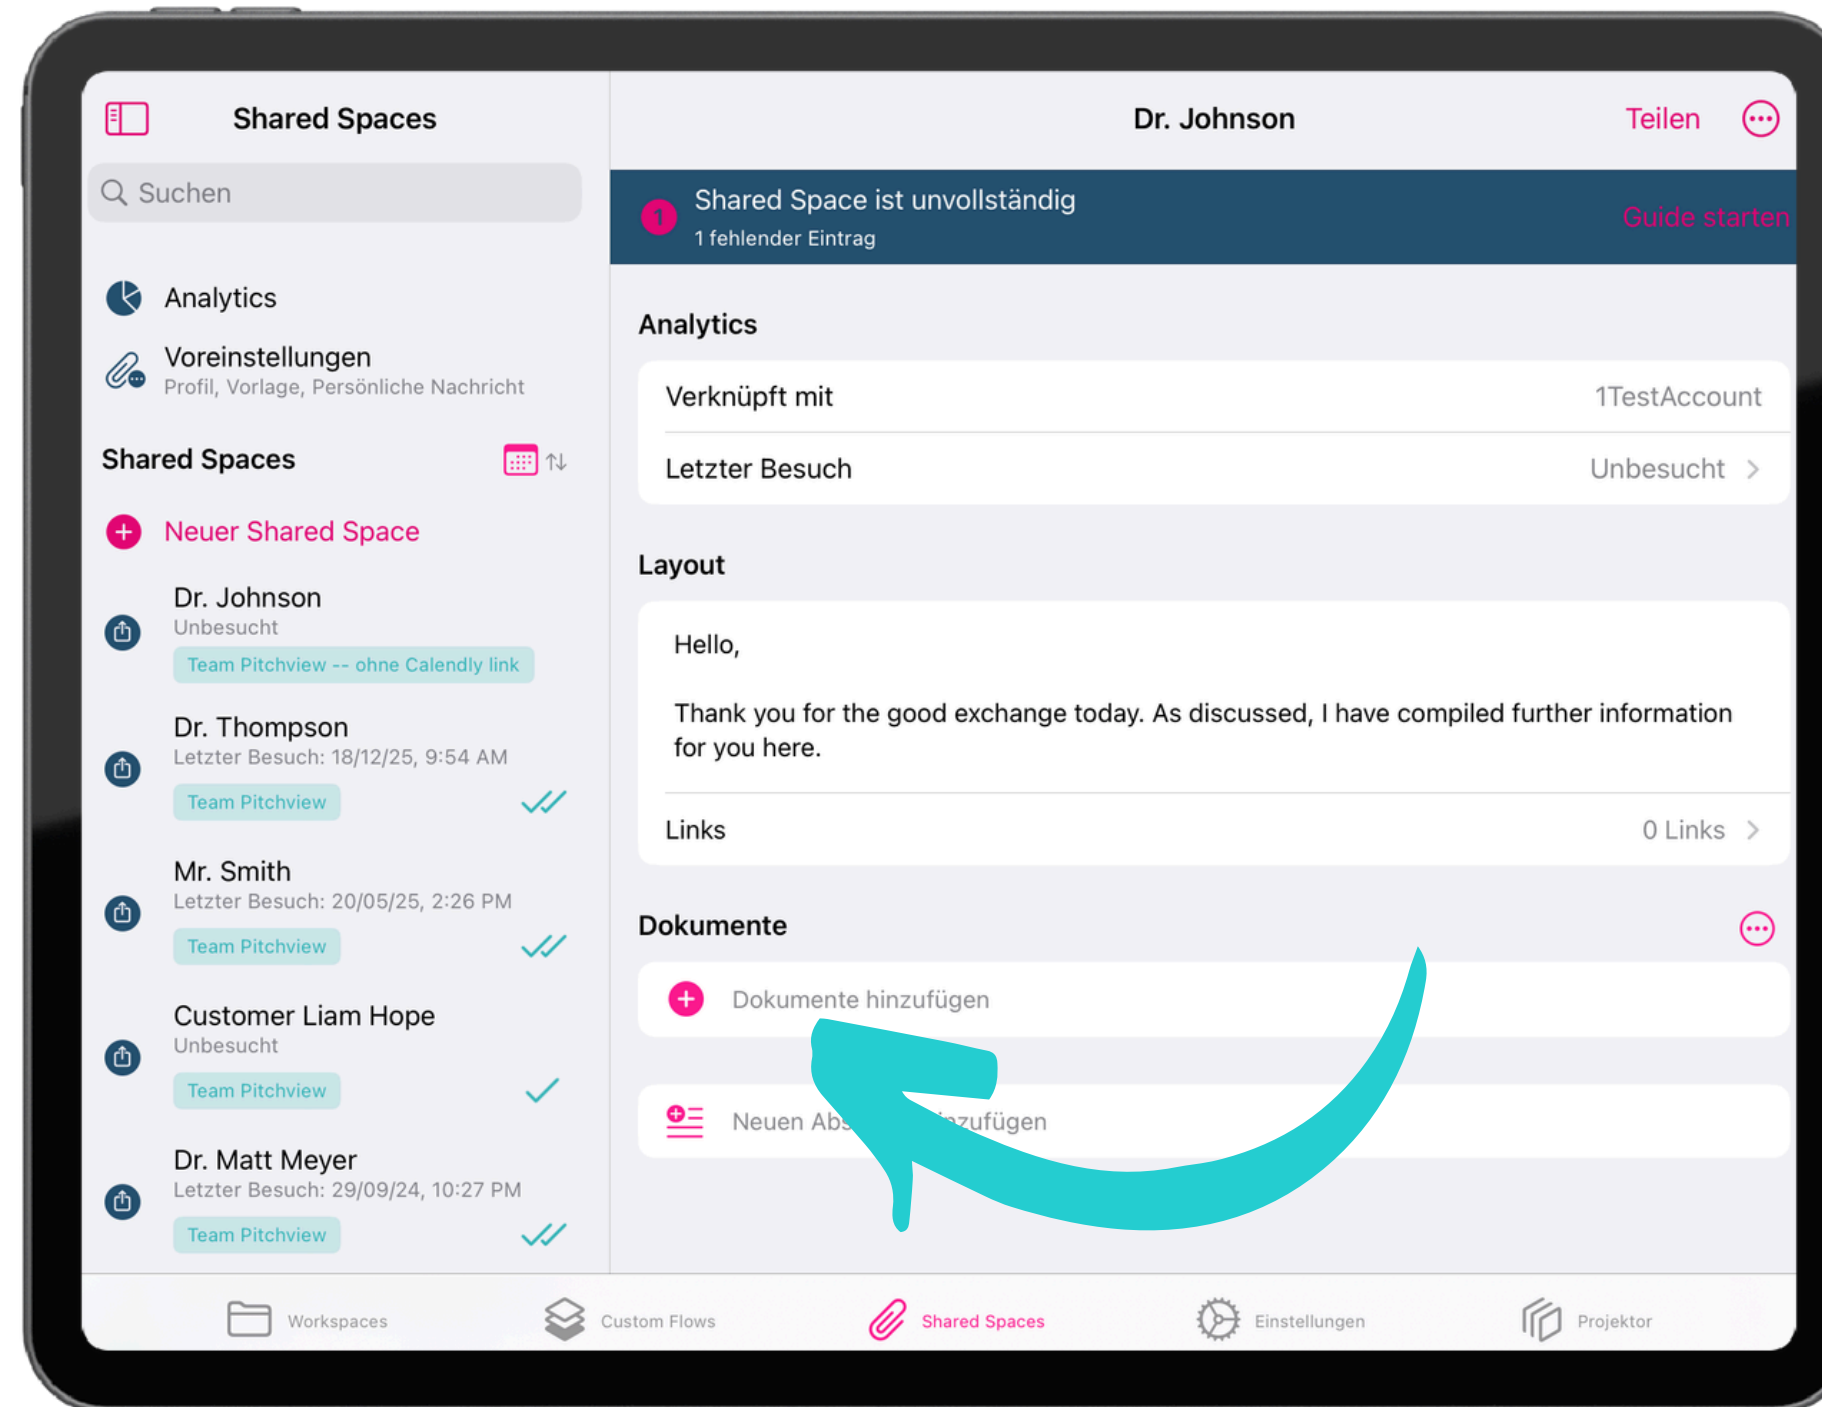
Shared Spaces

Suchen

Analytics

Voreinstellungen
Profil, Vorlage, Persönliche Nachricht

Shared Spaces

Neuer Shared Space

Dr. Johnson
Unbesucht
Team Pitchview -- ohne Calendly link

Dr. Thompson
Letzter Besuch: 18/12/25, 9:54 AM
Team Pitchview

Mr. Smith
Letzter Besuch: 20/05/25, 2:26 PM
Team Pitchview

Customer Liam Hope
Unbesucht
Team Pitchview

Dr. Matt Meyer
Letzter Besuch: 29/09/24, 10:27 PM
Team Pitchview

Dr. Johnson

Teilen

1 Shared Space ist unvollständig
1 fehlender Eintrag

Guide starten

Analytics

Verknüpft mit 1TestAccount

Letzter Besuch Unbesucht

Layout

Hello,

Thank you for the good exchange today. As discussed, I have compiled further information for you here.

Links 0 Links

Dokumente

Dokumente hinzufügen

Neuen Abs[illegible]nzufügen

Workspaces Custom Flows Shared Spaces Einstellungen Projektor